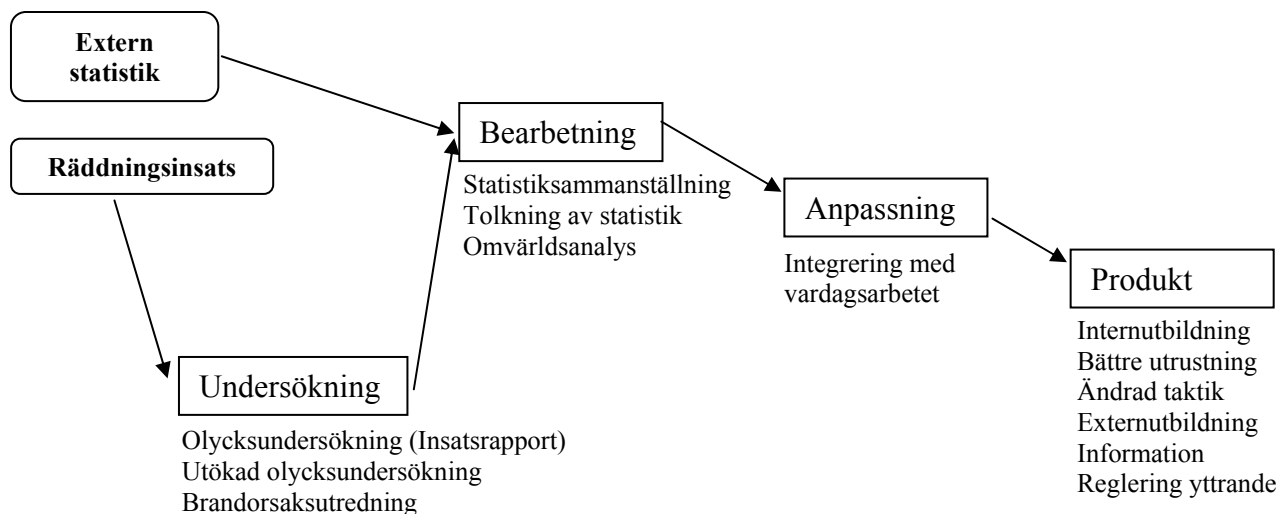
**Extern statistik**

**Räddningsinsats**

Bearbetning

Statistiksammanställning
Tolkning av statistik
Omvärldsanalys

Anpassning

Integrering med vardagsarbetet

Produkt

Internutbildning
Bättre utrustning
Ändrad taktik
Externutbildning
Information
Reglering yttrande

Undersökning

Olycksundersökning (Insatsrapport)
Utökad olycksundersökning
Brandorsaksutredning